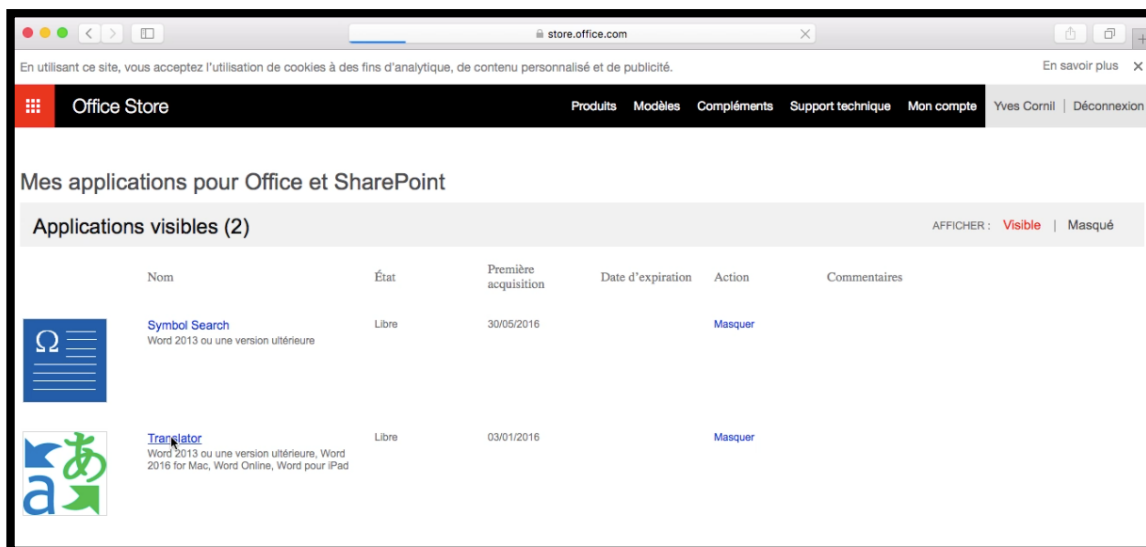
store.office.com

En utilisant ce site, vous acceptez l'utilisation de cookies à des fins d'analytique, de contenu personnalisé et de publicité.

En savoir plus ✕

Office Store

Produits Modèles Compléments Support technique Mon compte Yves Cornil | Déconnexion

Mes applications pour Office et SharePoint

Applications visibles (2)

AFFICHER : Visible | Masqué

| | Nom | État | Première acquisition | Date d'expiration | Action | Commentaires |
|---|---|---|---|---|---|---|
| | Symbol Search<br>Word 2013 ou une version ultérieure | Libre | 30/05/2016 | | Masquer | |
| | Translator<br>Word 2013 ou une version ultérieure, Word 2016 for Mac, Word Online, Word pour iPad | Libre | 03/01/2016 | | Masquer | |

Ω

a あ